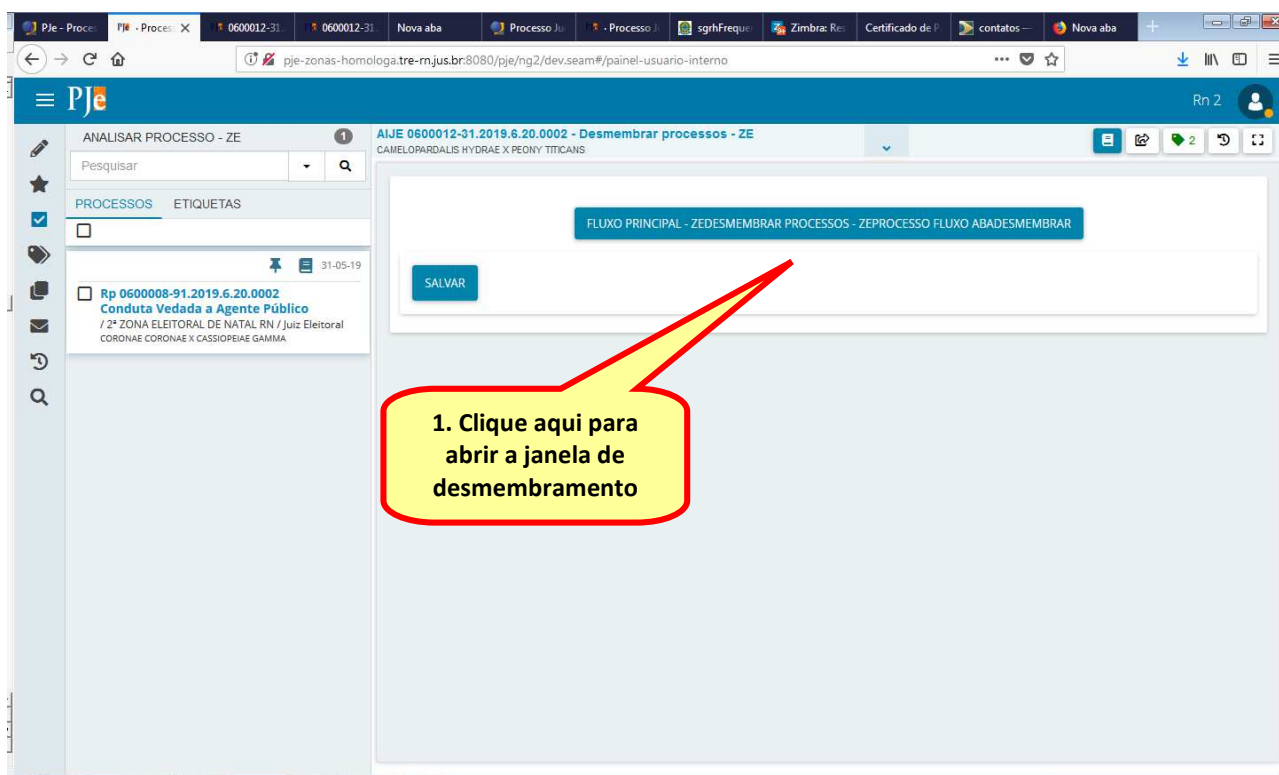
PJe - Proce | PJe - Proces | 0600012-31 | 0600012-31 | Nova aba | Processo Ju | - Processo J | sgrhFreque | Zimbra: Res | Certificado de P | contatos — | Nova aba

pje-zonas-homologa.tre-rn.jus.br:8080/pje/ng2/dev.seam#/painel-usuario-interno

PJe

Rn 2

ANALISAR PROCESSO - ZE 1

Pesquisar

PROCESSOS ETIQUETAS

31-05-19

Rp 0600008-91.2019.6.20.0002
Conduta Vedada a Agente Público
/ 2ª ZONA ELEITORAL DE NATAL RN / Juiz Eleitoral
CORONAE CORONAE X CASSIOPEIAE GAMMA

AIJE 0600012-31.2019.6.20.0002 - Desmembrar processos - ZE
CAMELOPARDALIS HYDRAE X PEONY TITICANS

2

FLUXO PRINCIPAL - ZEDESMEMBRAR PROCESSOS - ZEPROCESSO FLUXO ABADESMEMBRAR

SALVAR

1. Clique aqui para abrir a janela de desmembramento